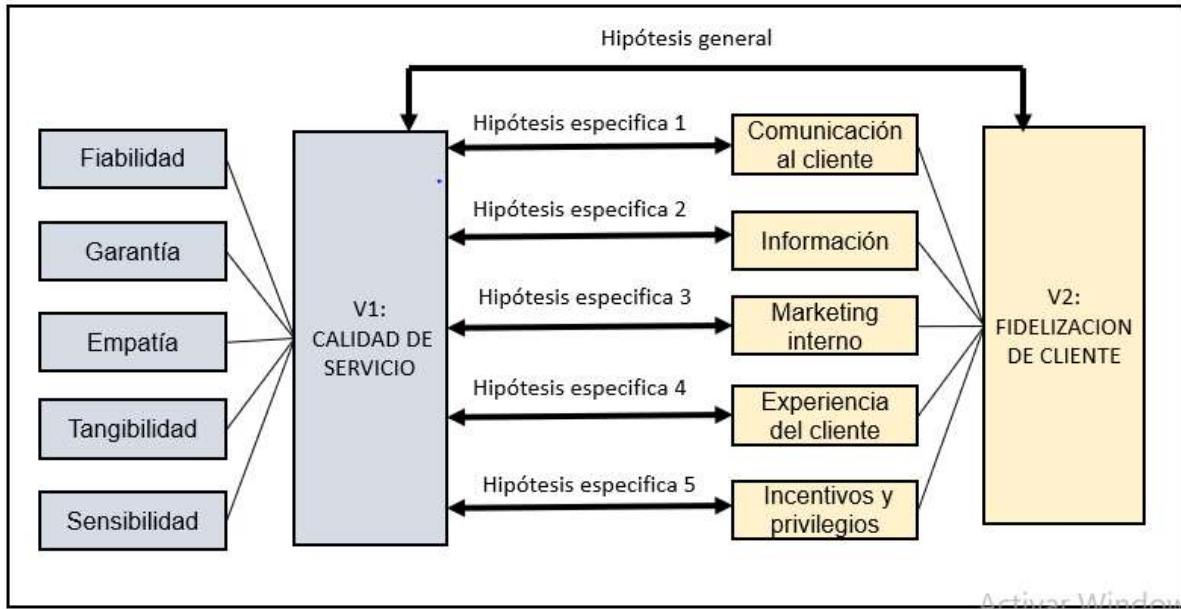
Hipótesis general

Fiabilidad

Garantía

Empatía

Tangibilidad

Sensibilidad

V1: CALIDAD DE SERVICIO

Hipótesis especifica 1

Hipótesis especifica 2

Hipótesis especifica 3

Hipótesis especifica 4

Hipótesis especifica 5

Comunicación al cliente

Información

Marketing interno

Experiencia del cliente

Incentivos y privilegios

V2: FIDELIZACION DE CLIENTE

Activar Window